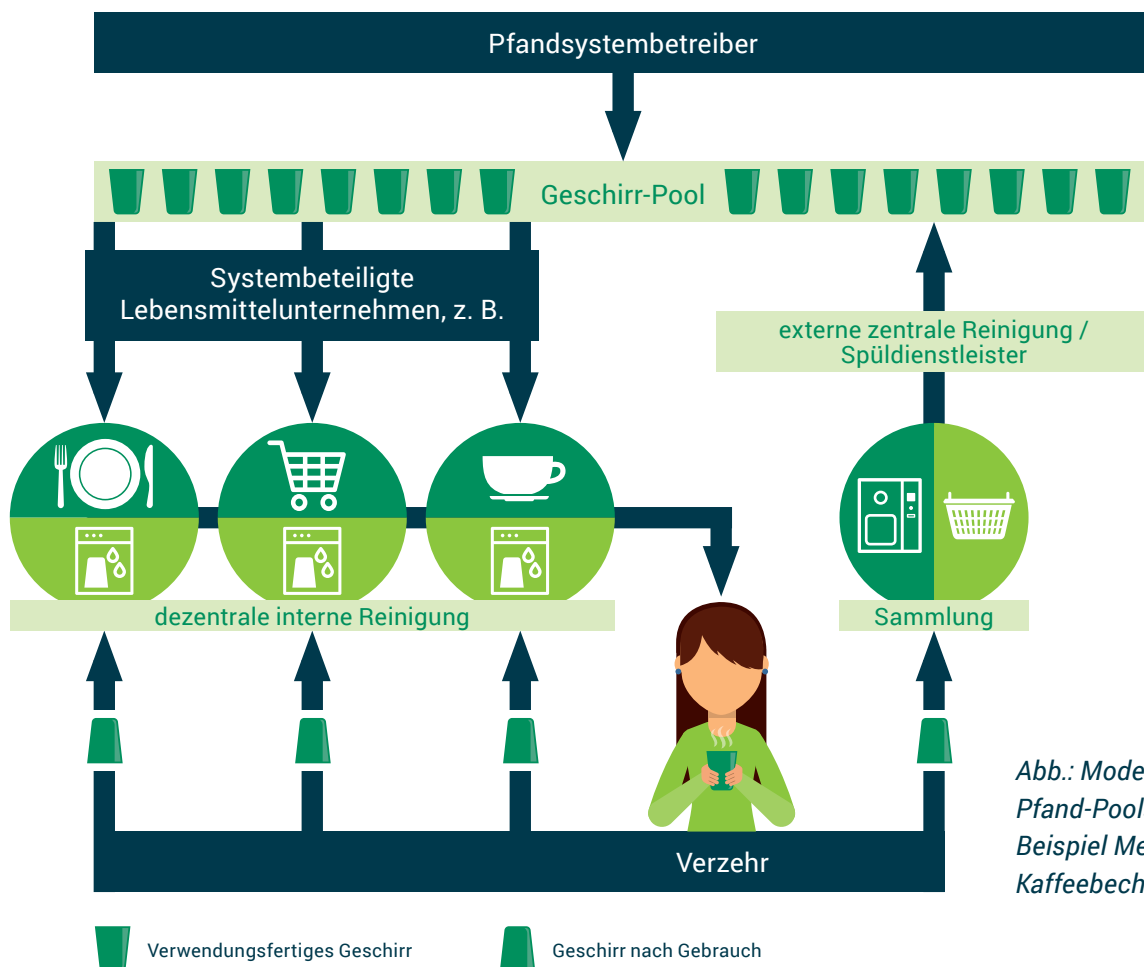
Pfandsystembetreiber

Geschirr-Pool

Systembeteiligte Lebensmittelunternehmen, z. B.

externe zentrale Reinigung / Spüldienstleister

dezentrale interne Reinigung

Sammlung

Verzehr

Abb.: Mode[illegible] Pfand-Pool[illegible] Beispiel Me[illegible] Kaffeebech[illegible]

Verwendungsfertiges Geschirr

Geschirr nach Gebrauch